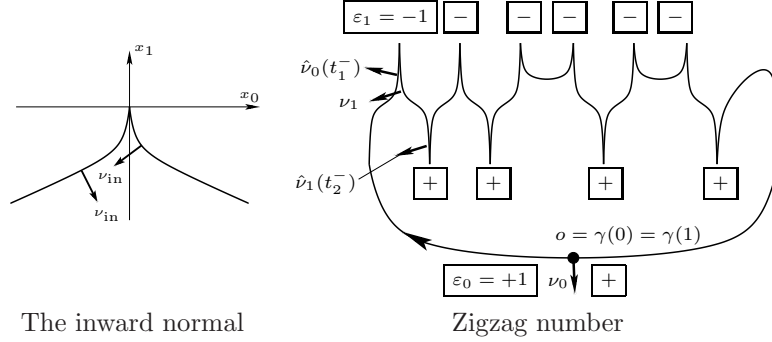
$x_1$

$x_0$

$\nu_{\text{in}}$

$\nu_{\text{in}}$

The inward normal

$\varepsilon_1 = -1$ $-$ $-$ $-$ $-$ $-$

$\hat{\nu}_0(t_1^-)$

$\nu_1$

$\hat{\nu}_1(t_2^-)$

$+$ $+$ $+$ $+$

$o = \gamma(0) = \gamma(1)$

$\varepsilon_0 = +1$ $\nu_0$ $+$

Zigzag number